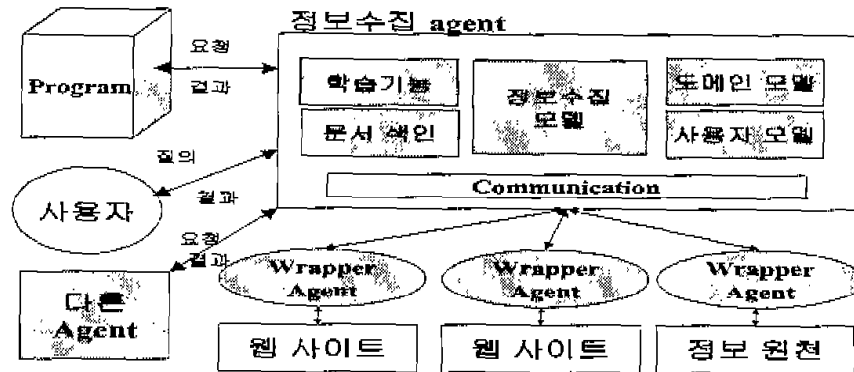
정보수집 agent

Program

요청

결과

학습기능

문서 색인

정보수집 모델

도메인 모델

사용자 모델

질의

결과

사용자

Communication

요청

결과

다른 Agent

Wrapper Agent

Wrapper Agent

Wrapper Agent

웹 사이트

웹 사이트

정보 원천